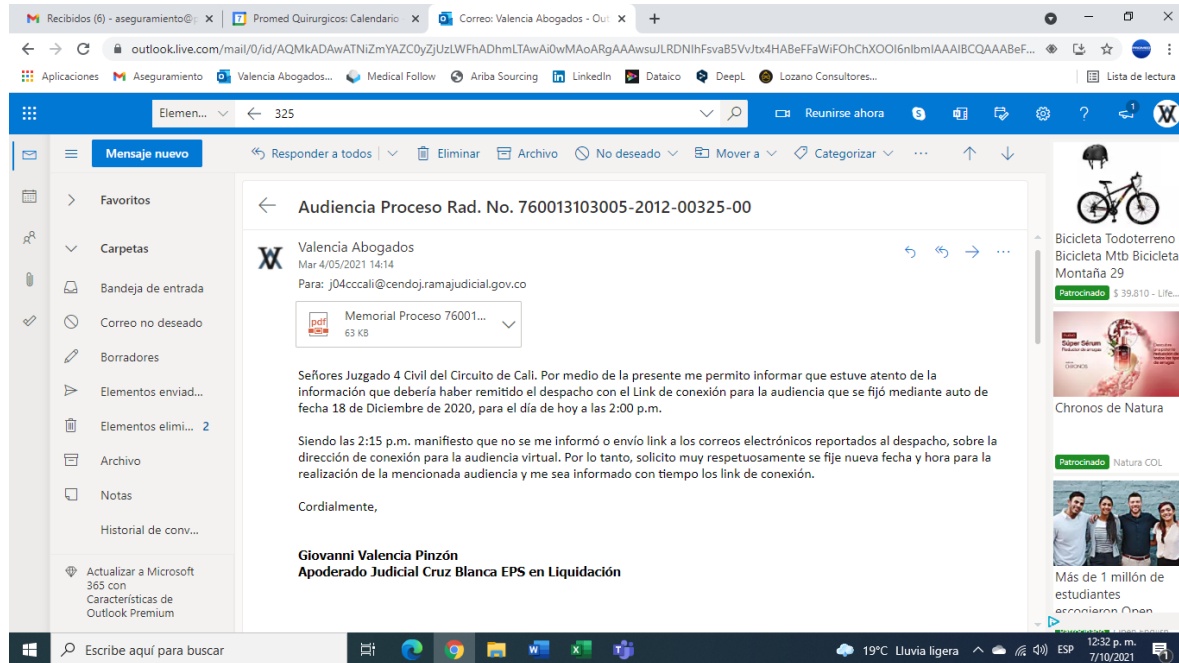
Recibidos (6) - aseguramiento@
Promed Quirurgicos: Calendario
Correo: Valencia Abogados - Out

outlook.live.com/mail/0/id/AQMkADAwATNiZmYAZC0yZjUzLWFhADhmLTAwAi0wMAoARgAAAwsuJLRDNIhFsvaB5VvJtx4HABeFFaWiFOhChXOOl6nIbmlAAAIBCQAAABeF...

Aplicaciones Aseguramiento Valencia Abogados... Medical Follow Ariba Sourcing LinkedIn Dataico DeepL Lozano Consultores... Lista de lectura

Elemen... 325 Reunirse ahora

Mensaje nuevo
Responder a todos Eliminar Archivo No deseado Mover a Categorizar ···

Favoritos
Carpetas
Bandeja de entrada
Correo no deseado
Borradores
Elementos enviad...
Elementos elimi... 2
Archivo
Notas
Historial de conv...

Actualizar a Microsoft 365 con Características de Outlook Premium

Audiencia Proceso Rad. No. 760013103005-2012-00325-00

Valencia Abogados
Mar 4/05/2021 14:14
Para: j04cccali@cendoj.ramajudicial.gov.co

Memorial Proceso 76001...
63 KB

Señores Juzgado 4 Civil del Circuito de Cali. Por medio de la presente me permito informar que estuve atento de la información que debería haber remitido el despacho con el Link de conexión para la audiencia que se fijó mediante auto de fecha 18 de Diciembre de 2020, para el día de hoy a las 2:00 p.m.

Siendo las 2:15 p.m. manifiesto que no se me informó o envío link a los correos electrónicos reportados al despacho, sobre la dirección de conexión para la audiencia virtual. Por lo tanto, solicito muy respetuosamente se fije nueva fecha y hora para la realización de la mencionada audiencia y me sea informado con tiempo los link de conexión.

Cordialmente,

Giovanni Valencia Pinzón
Apoderado Judicial Cruz Blanca EPS en Liquidación

Bicicleta Todoterreno Bicicleta Mtb Bicicleta Montaña 29
Patrocinado $ 39.810 - Life...
Súper Sérum
Chronos de Natura
Patrocinado Natura COL
Más de 1 millón de estudiantes escogieron Open

Escribe aquí para buscar
19°C Lluvia ligera ESP 12:32 p. m. 7/10/2021